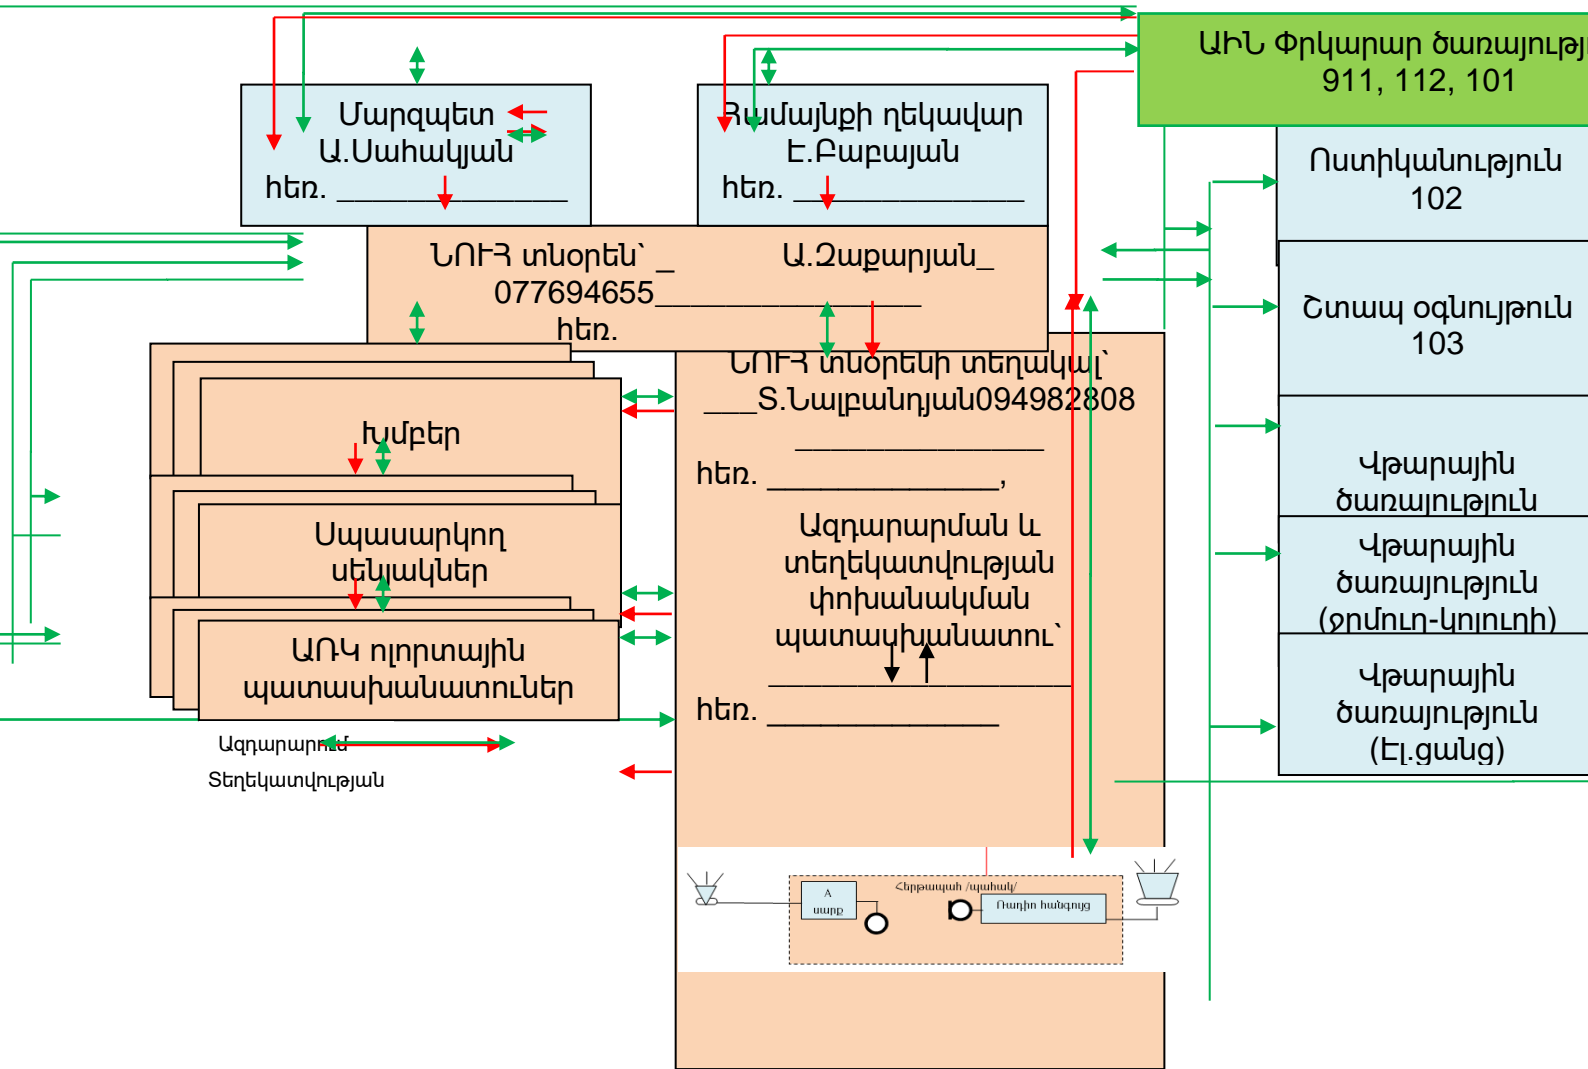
ԱԻՆ Փրկարար ծառայությ
911, 112, 101

Մարզպետ
Ա.Սահակյան
հեռ. ________________

Համայնքի ղեկավար
Է.Բաբայան
հեռ. ________________

Ոստիկանություն
102

ՆՈՒՀ տնօրեն՝ _ Ա.Զաքարյան_
077694655________________
հեռ.

Շտապ օգնություն
103

ՆՈՒՀ տնօրենի տեղակալ՝
___Տ.Նալբանդյան094982808
________________
հեռ. ________________,

Խմբեր

Վթարային ծառայություն

Սպասարկող սենյակներ

Ազդարարման և տեղեկատվության փոխանակման պատասխանատու՝
________________

Վթարային ծառայություն (ջրմուղ-կոյուղի)

ԱՌԿ ոլորտային պատասխանատուներ

հեռ. ________________

Վթարային ծառայություն (Էլ.ցանց)

Ազդարարում
Տեղեկատվության

Հեռախոս /պահակ/
A սարք
Ռադիո հանգույց